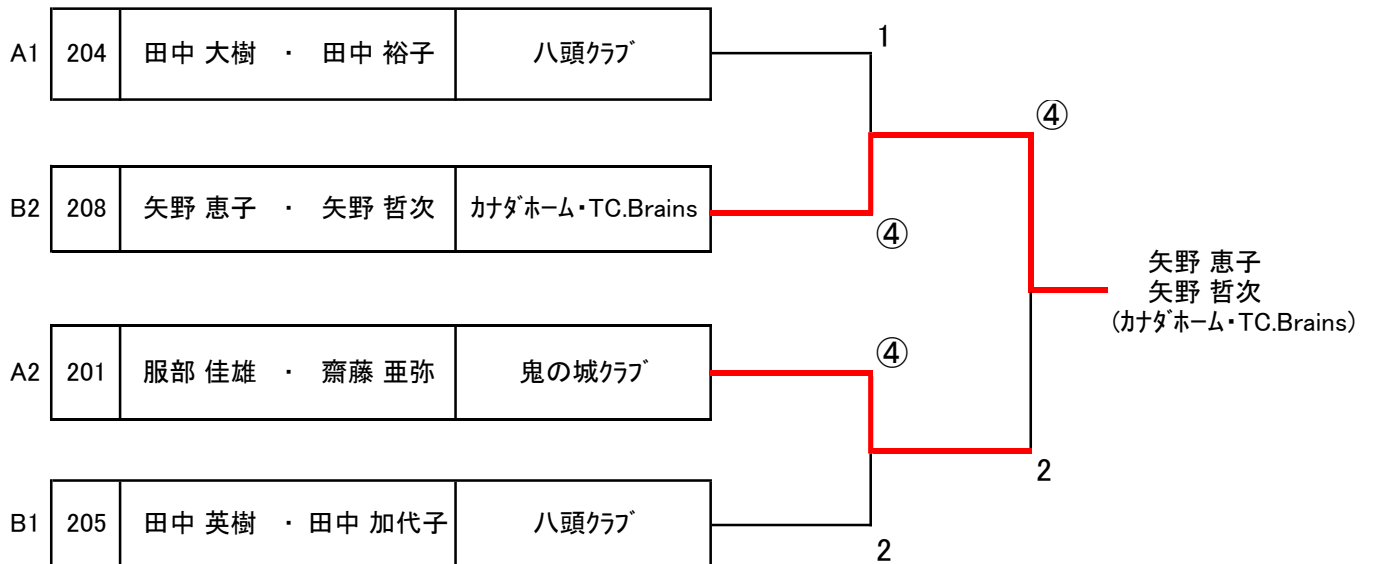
| | | | |
|---|---|---|---|
| A1 | 204 | 田中 大樹 ・ 田中 裕子 | 八頭ｸﾗﾌﾞ |
| B2 | 208 | 矢野 恵子 ・ 矢野 哲次 | ｶﾅﾀﾞﾎｰﾑ・TC.Brains |
| A2 | 201 | 服部 佳雄 ・ 齋藤 亜弥 | 鬼の城ｸﾗﾌﾞ |
| B1 | 205 | 田中 英樹 ・ 田中 加代子 | 八頭ｸﾗﾌﾞ |

1

④

④

④

2

2

矢野 恵子
矢野 哲次
(ｶﾅﾀﾞﾎｰﾑ・TC.Brains)